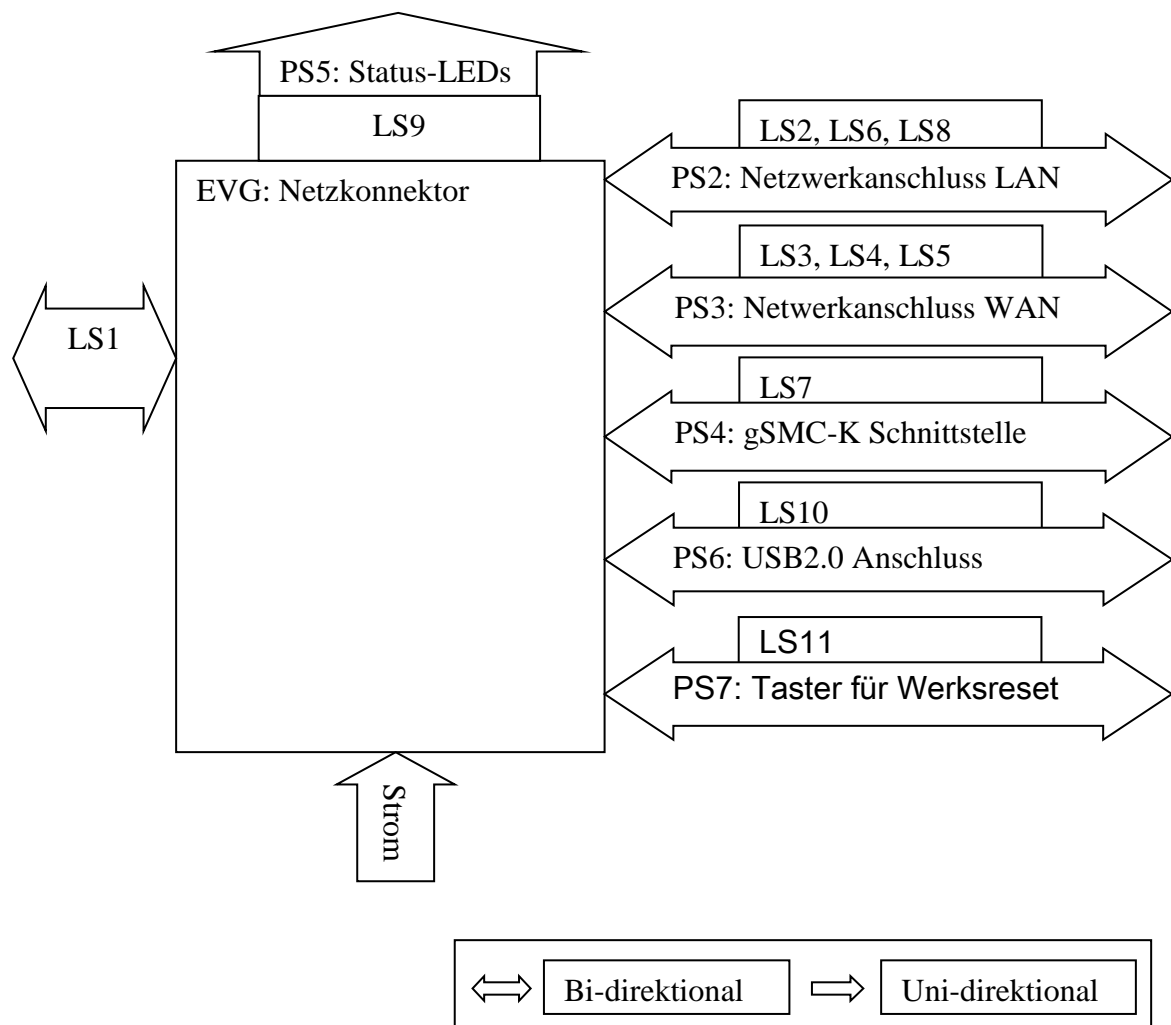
PS5: Status-LEDs

LS9

EVG: Netzkonnektor

LS1

LS2, LS6, LS8

PS2: Netzwerkanschluss LAN

LS3, LS4, LS5

PS3: Netwerkanschluss WAN

LS7

PS4: gSMC-K Schnittstelle

LS10

PS6: USB2.0 Anschluss

LS11

PS7: Taster für Werksreset

Strom

⟺ Bi-direktional ⟹ Uni-direktional